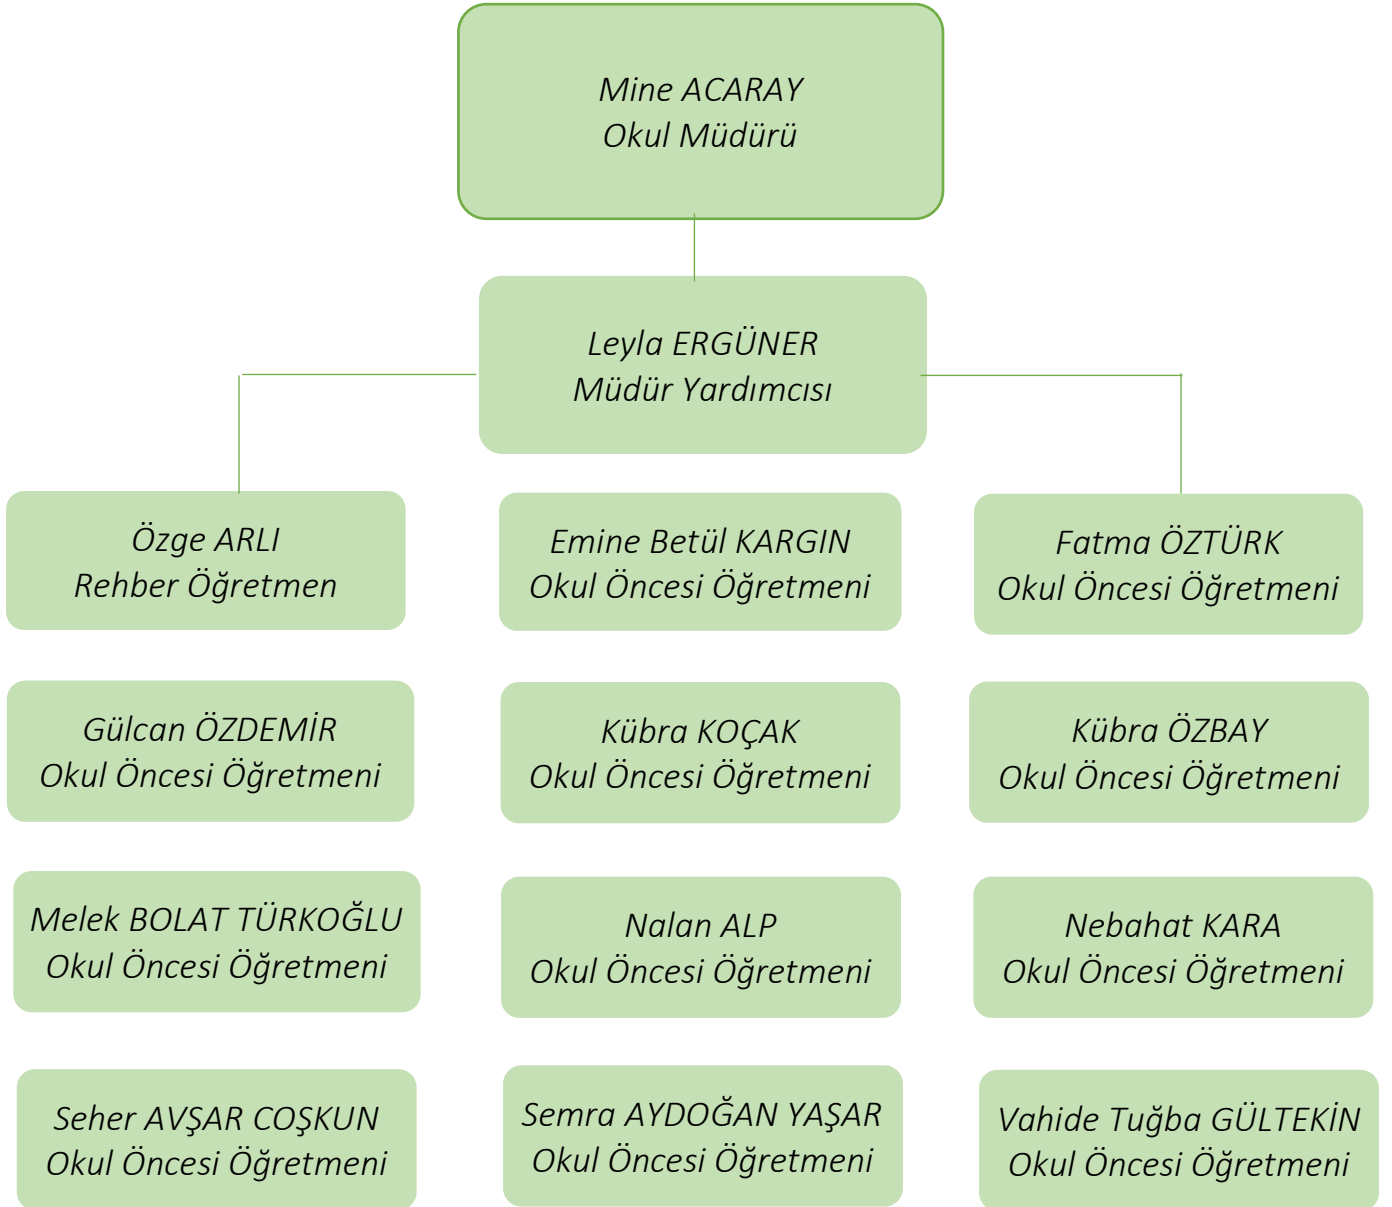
Mine ACARAY
Okul Müdürü

Leyla ERGÜNER
Müdür Yardımcısı

Özge ARLI
Rehber Öğretmen

Emine Betül KARGIN
Okul Öncesi Öğretmeni

Fatma ÖZTÜRK
Okul Öncesi Öğretmeni

Gülcan ÖZDEMİR
Okul Öncesi Öğretmeni

Kübra KOÇAK
Okul Öncesi Öğretmeni

Kübra ÖZBAY
Okul Öncesi Öğretmeni

Melek BOLAT TÜRKOĞLU
Okul Öncesi Öğretmeni

Nalan ALP
Okul Öncesi Öğretmeni

Nebahat KARA
Okul Öncesi Öğretmeni

Seher AVŞAR COŞKUN
Okul Öncesi Öğretmeni

Semra AYDOĞAN YAŞAR
Okul Öncesi Öğretmeni

Vahide Tuğba GÜLTEKİN
Okul Öncesi Öğretmeni